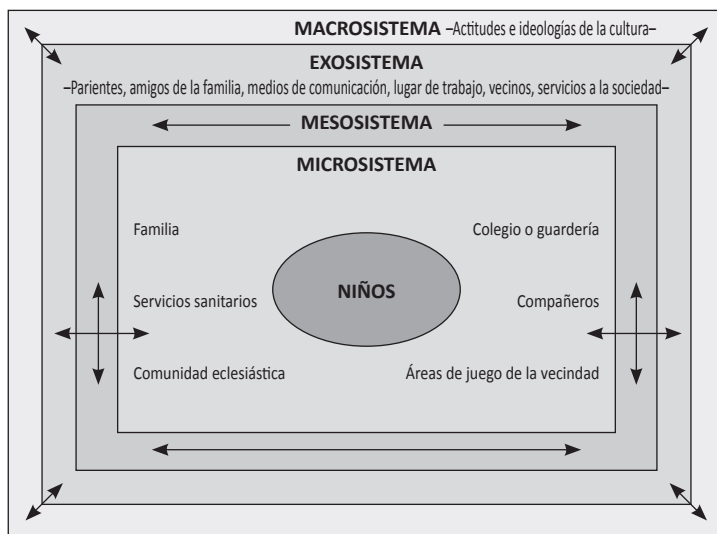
MACROSISTEMA –Actitudes e ideologías de la cultura–

EXOSISTEMA

–Parientes, amigos de la familia, medios de comunicación, lugar de trabajo, vecinos, servicios a la sociedad–

MESOSISTEMA

MICROSISTEMA

Familia

Colegio o guardería

NIÑOS

Servicios sanitarios

Compañeros

Comunidad eclesiástica

Áreas de juego de la vecindad